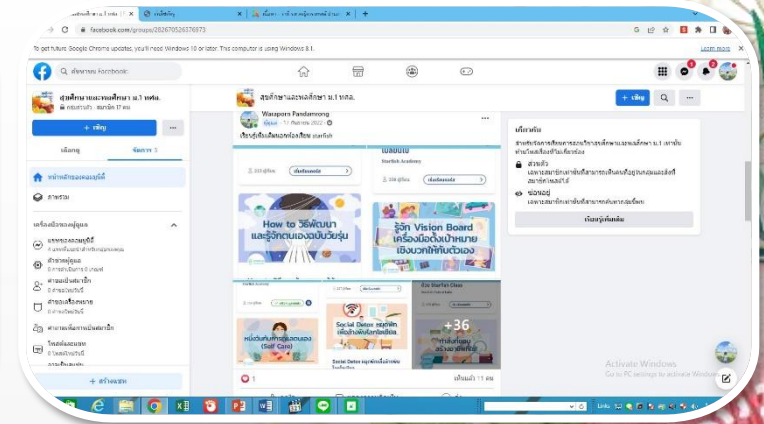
facebook.com/groups/282670526376973

To get future Google Chrome updates, you'll need Windows 10 or later. This computer is using Windows 8.1.

Learn more

ค้นหาบน Facebook

สุขศึกษาและพลศึกษา ม.1 ทศล.

+ เชิญ

เกี่ยวกับ

หน้าหลักของชุมชน

สารธรรม

เครื่องมือของผู้ดูแล

สุขศึกษาและพลศึกษา ม.1 ทศล.

+ เชิญ

Waraporn Pandamrong

เรียนรู้เพื่อเติมเต็มเอง

How to วิธีพัฒนาและรู้จักตนเองฉบับวัยรุ่น

รู้จัก Vision Board เครื่องมือตั้งเป้าหมายเชิงบวกให้กับตัวเอง

Social Detox

(Self Care)

+36

เกี่ยวกับ

ส่วนตัว

มองเห็นได้

เรียนรู้เพิ่มเติม

+ สร้างแชท

1

Activate Windows
Go to PC settings to activate Windows.